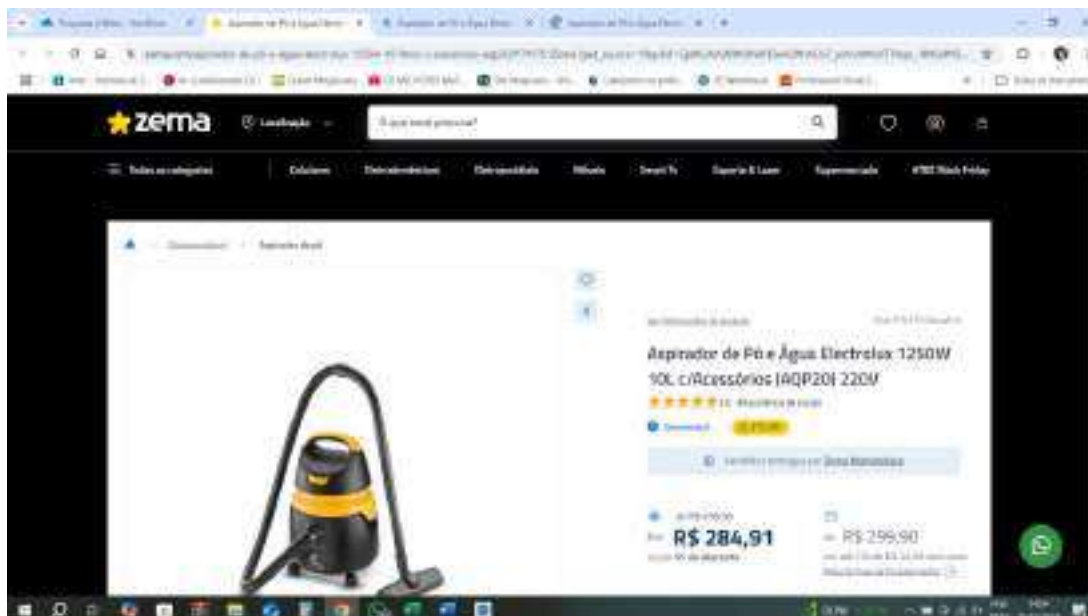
zema

Localização

O que você procura?

Todas as categorias

Celulares

Eletrodomésticos

Eletroportáteis

Móveis

Smart Tv

Esporte & Lazer

Supermercado

Black Friday

Aspirador de Pó e Água Electrolux 1250W 10L c/Acessórios (AQP20) 220V

R$ 284,91

R$ 299,90